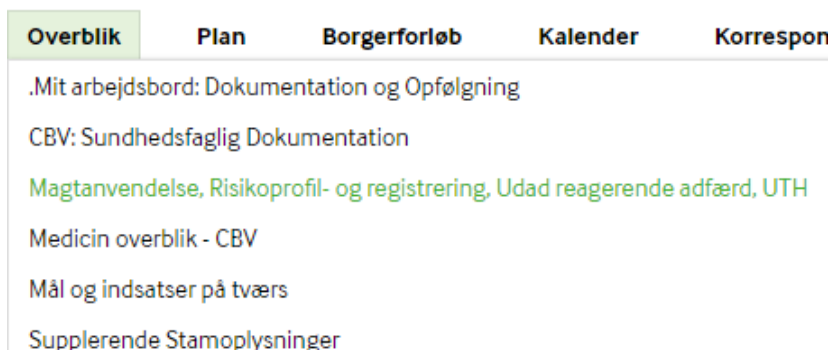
Overblik Plan Borgerforløb Kalender Korrespon

.Mit arbejdsbord: Dokumentation og Opfølgning

CBV: Sundhedsfaglig Dokumentation

Magtanvendelse, Risikoprofil- og registrering, Udad reagerende adfærd, UTH

Medicin overblik - CBV

Mål og indsatser på tværs

Supplerende Stamoplysninger